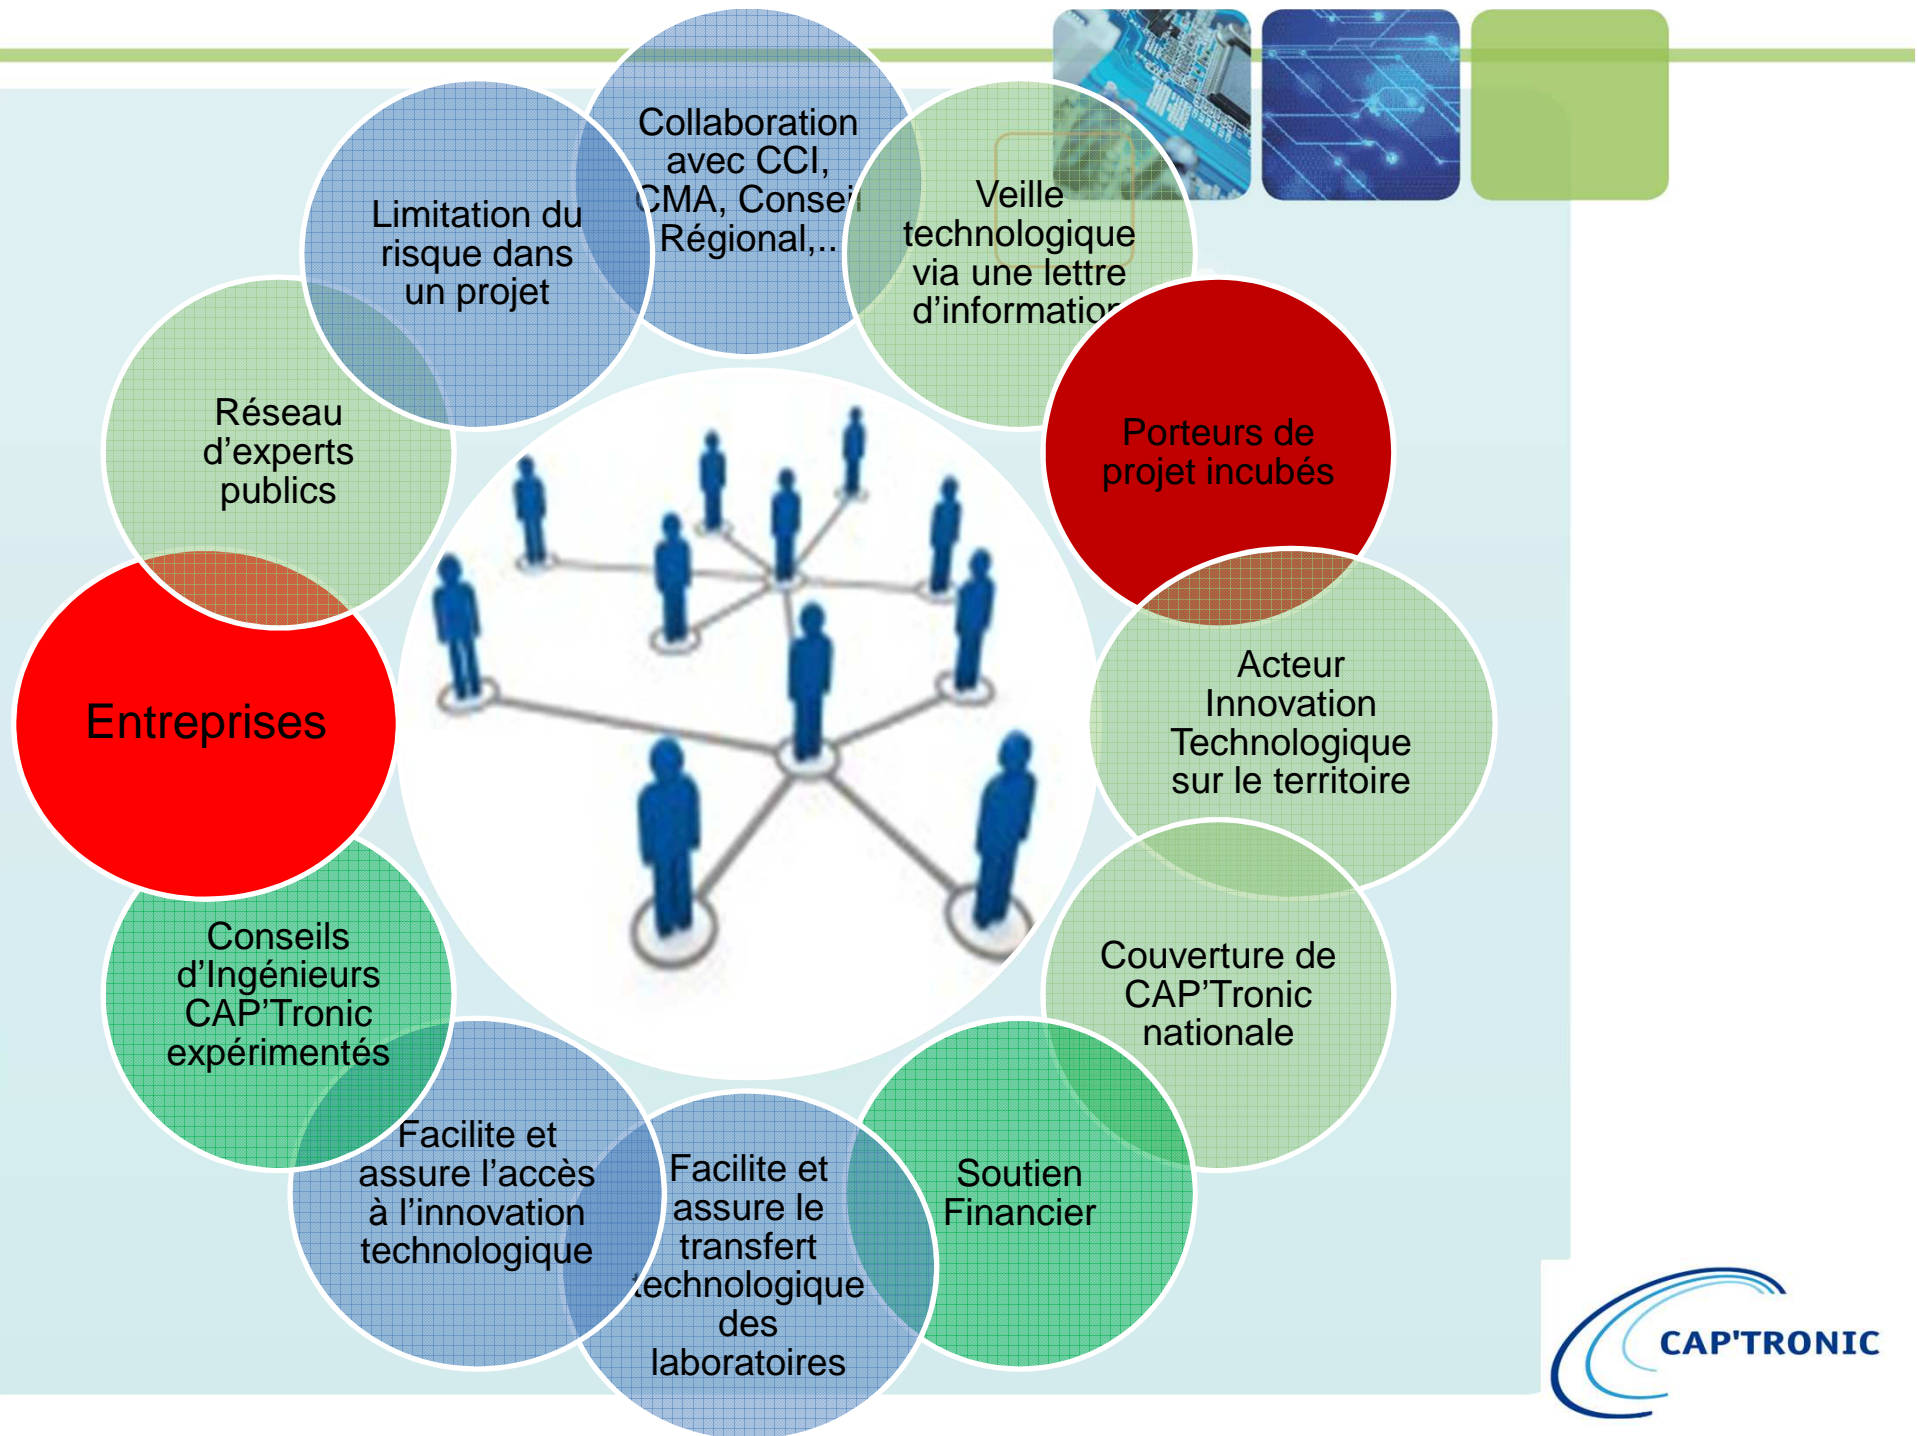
Collaboration avec CCI, CMA, Conseil Régional,..

Limitation du risque dans un projet

Veille technologique via une lettre d'information

Réseau d'experts publics

Porteurs de projet incubés

Entreprises

Acteur Innovation Technologique sur le territoire

Conseils d'Ingénieurs CAP'Tronic expérimentés

Couverture de CAP'Tronic nationale

Facilite et assure l'accès à l'innovation technologique

Facilite et assure le transfert technologique des laboratoires

Soutien Financier

CAP'TRONIC